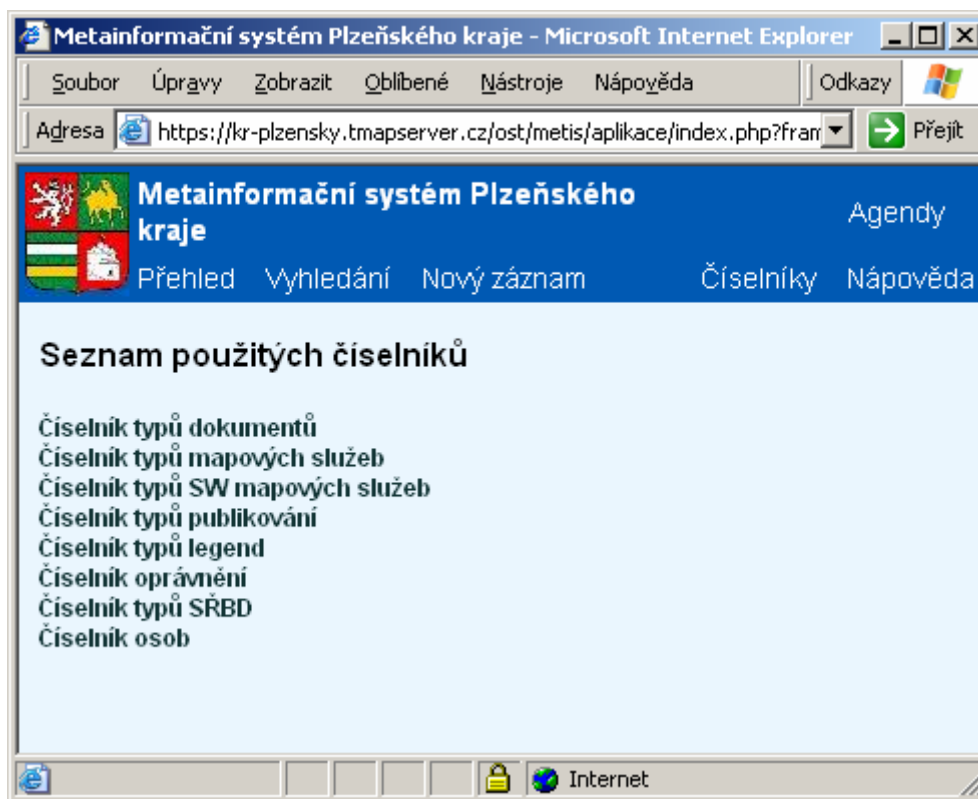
Metainformační systém Plzeňského kraje - Microsoft Internet Explorer

Soubor Úpravy Zobrazit Oblíbené Nástroje Nápověda Odkazy

Adresa https://kr-plzensky.tmapserver.cz/ost/metis/aplikace/index.php?fram Přejít

Metainformační systém Plzeňského kraje

Agendy

Přehled Vyhledání Nový záznam Číselníky Nápověda

Seznam použitých číselníků

Číselník typů dokumentů
Číselník typů mapových služeb
Číselník typů SW mapových služeb
Číselník typů publikování
Číselník typů legend
Číselník oprávnění
Číselník typů SŘBD
Číselník osob

Internet